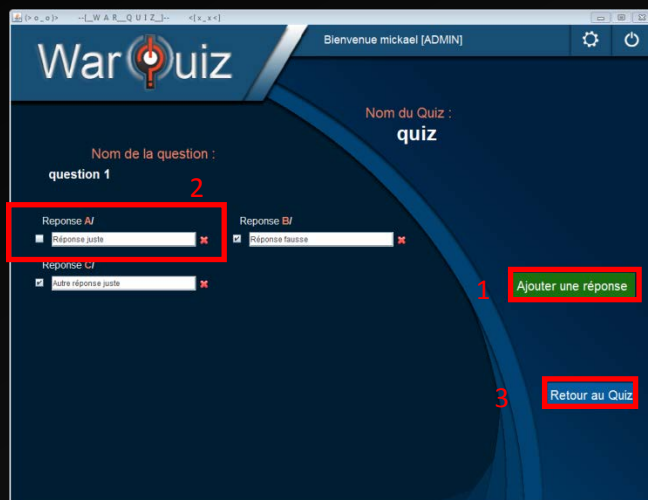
(> o _ o)> --(_W A R__Q U I Z_)-- <(x _ x<)

WarQuiz

Bienvenue mickael [ADMIN]

Nom du Quiz :
quiz

Nom de la question :
question 1

2

Reponse A/
Réponse juste

Reponse B/
Réponse fausse

Reponse C/
Autre réponse juste

1
Ajouter une réponse

3
Retour au Quiz